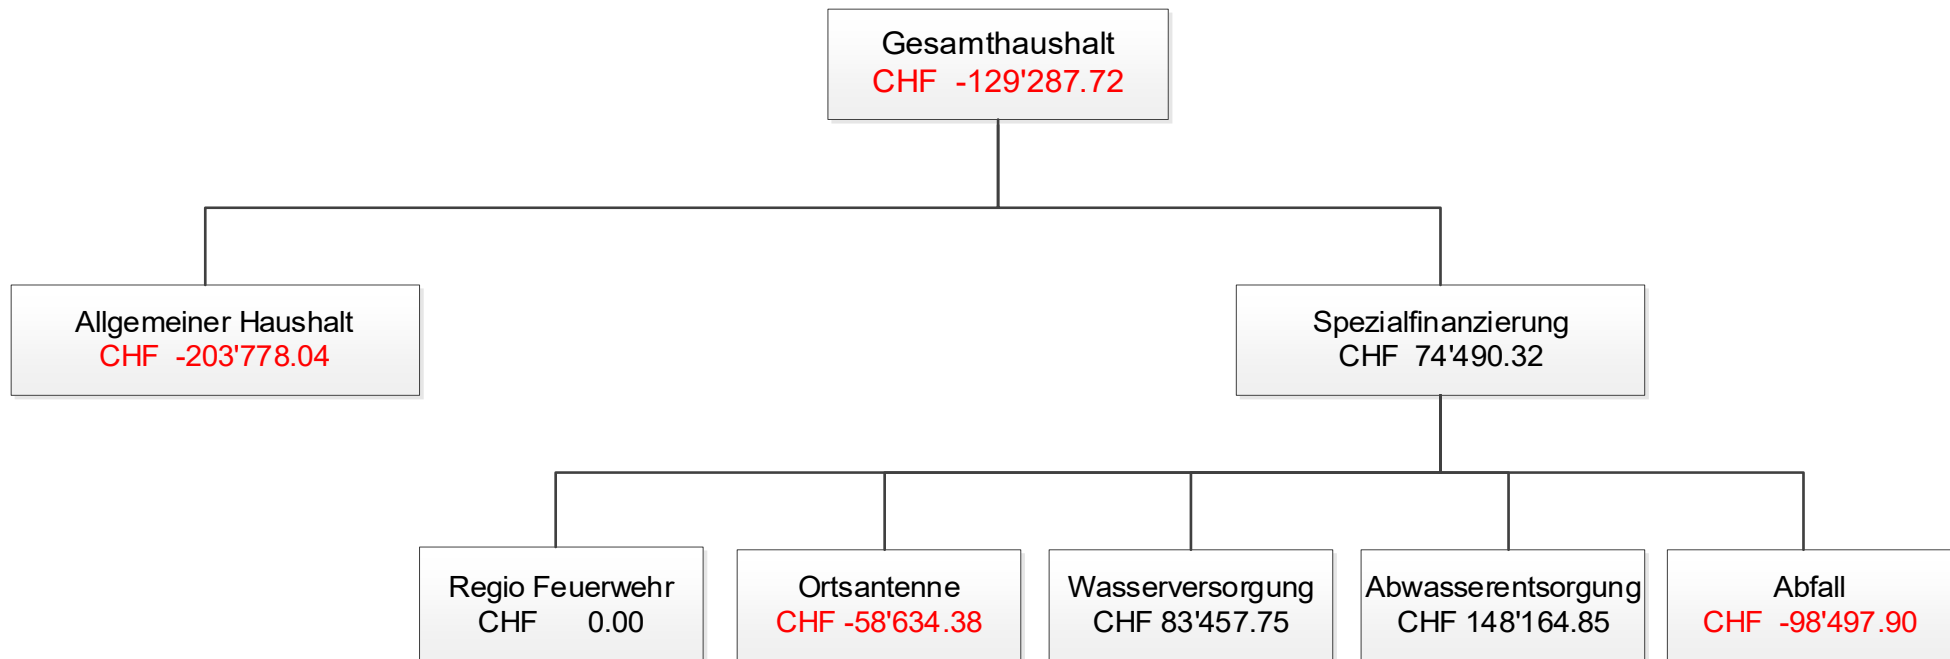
Gesamthaushalt
CHF -129'287.72

Allgemeiner Haushalt
CHF -203'778.04

Spezialfinanzierung
CHF 74'490.32

Regio Feuerwehr
CHF 0.00

Ortsantenne
CHF -58'634.38

Wasserversorgung
CHF 83'457.75

Abwasserentsorgung
CHF 148'164.85

Abfall
CHF -98'497.90